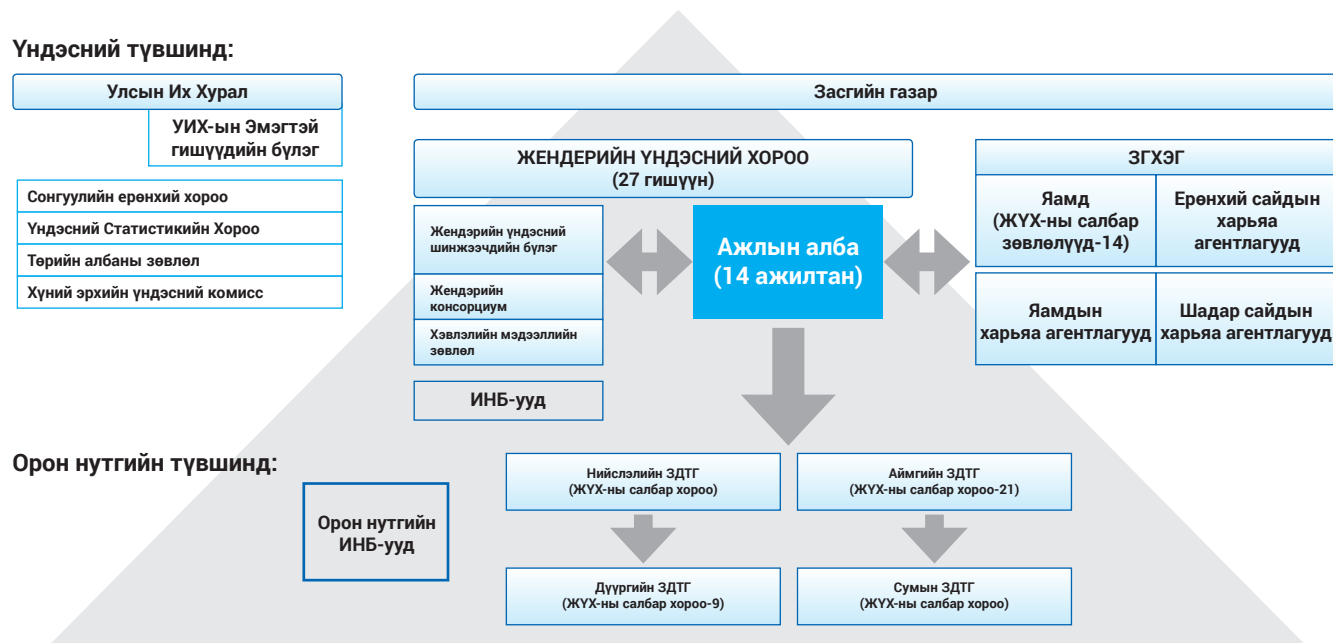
Үндэсний түвшинд:

Улсын Их Хурал

УИХ-ын Эмэгтэй гишүүдийн бүлэг

Сонгуулийн ерөнхий хороо

Үндэсний Статистикийн Хороо

Төрийн албаны зөвлөл

Хүний эрхийн үндэсний комисс

Засгийн газар

ЖЕНДЕРИЙН ҮНДЭСНИЙ ХОРОО (27 гишүүн)

Жендэрийн үндэсний шинжээчдийн бүлэг

Жендэрийн консорциум

Хэвлэлийн мэдээллийн зөвлөл

ИНБ-ууд

Ажлын алба (14 ажилтан)

ЗГХЭГ

Яамд (ЖҮХ-ны салбар зөвлөлүүд-14)

Ерөнхий сайдын харьяа агентлагууд

Яамдын харьяа агентлагууд

Шадар сайдын харьяа агентлагууд

Орон нутгийн түвшинд:

Орон нутгийн ИНБ-ууд

Нийслэлийн ЗДТГ (ЖҮХ-ны салбар хороо)

Аймгийн ЗДТГ (ЖҮХ-ны салбар хороо-21)

Дүүргийн ЗДТГ (ЖҮХ-ны салбар хороо-9)

Сумын ЗДТГ (ЖҮХ-ны салбар хороо)